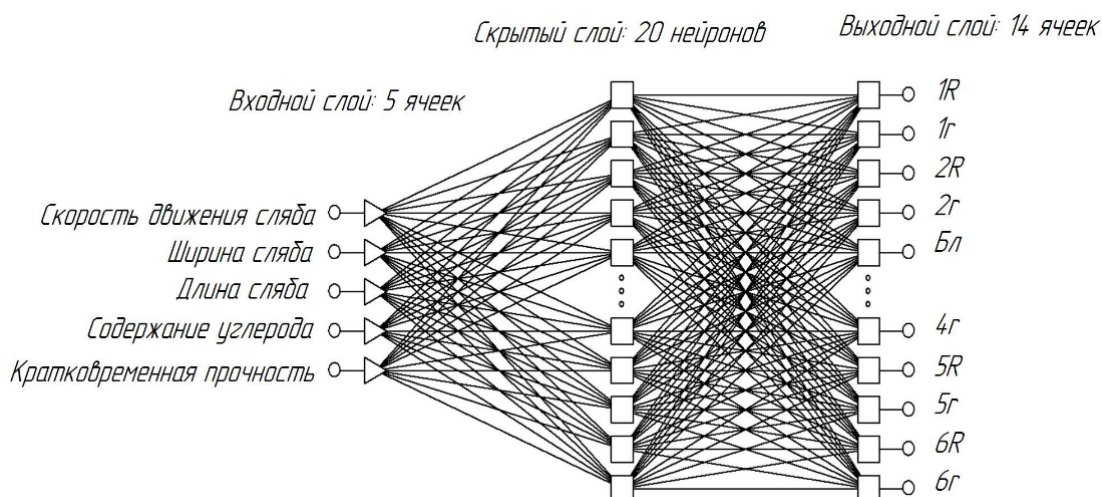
Скрытый слой: 20 нейронов

Выходной слой: 14 ячеек

Входной слой: 5 ячеек

Скорость движения сляба

Ширина сляба

Длина сляба

Содержание углерода

Кратковременная прочность

1R

1г

2R

2г

Бл

4г

5R

5г

6R

6г